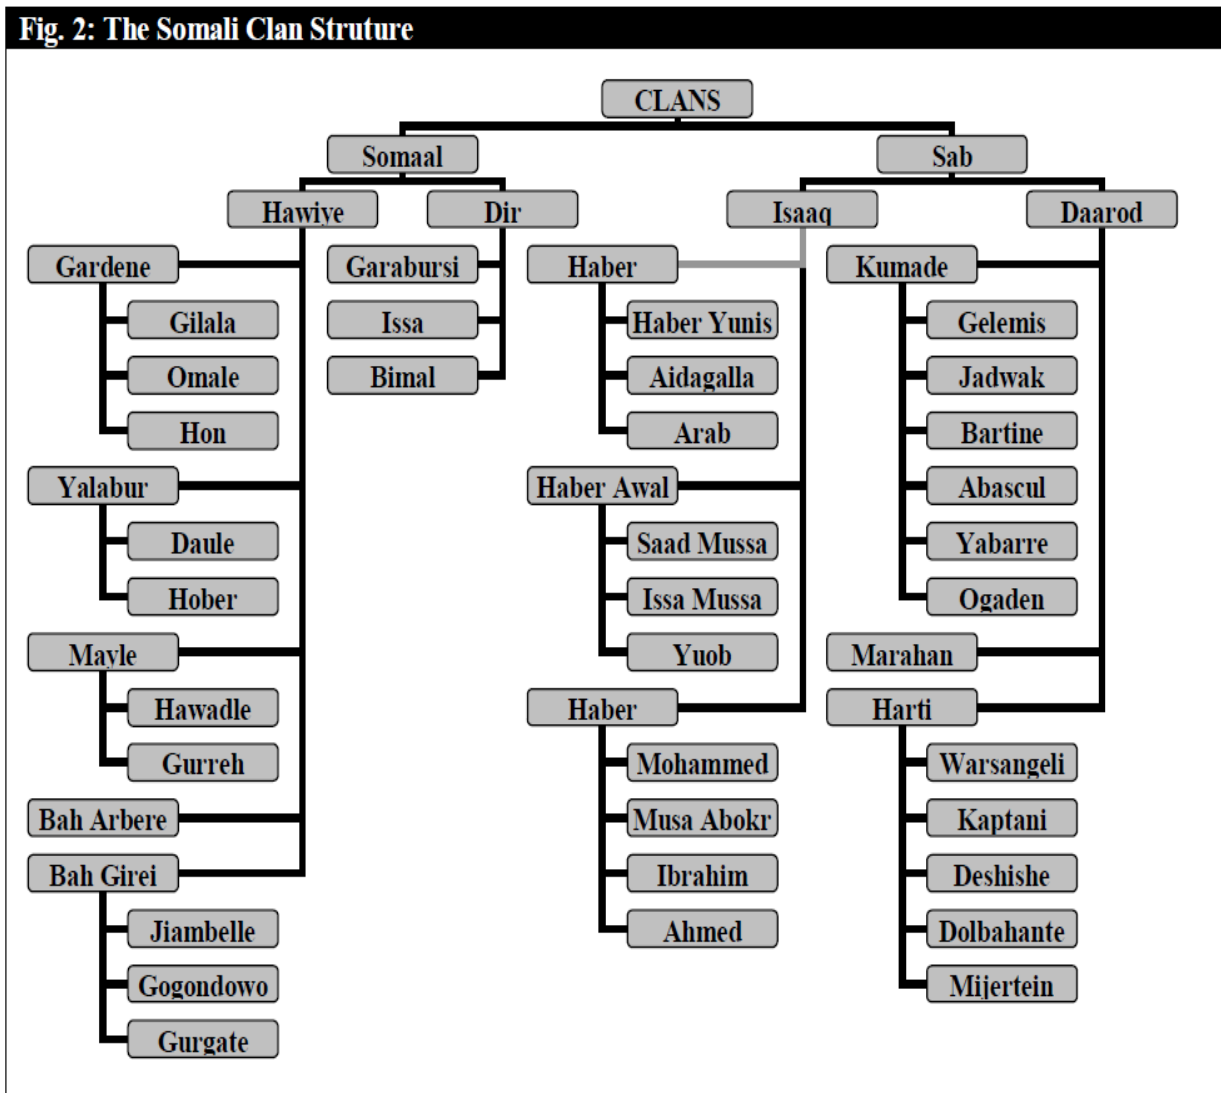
Fig. 2: The Somali Clan Struture

CLANS

Somaal

Sab

Hawiye

Dir

Isaaq

Daarod

Gardene

Gilala

Omale

Hon

Yalabur

Daule

Hober

Mayle

Hawadle

Gurreh

Bah Arbere

Bah Girei

Jiambelle

Gogondowo

Gurgate

Garabursi

Issa

Bimal

Haber

Haber Yunis

Aidagalla

Arab

Haber Awal

Saad Mussa

Issa Mussa

Yuob

Haber

Mohammed

Musa Abokr

Ibrahim

Ahmed

Kumade

Gelemis

Jadwak

Bartine

Abascul

Yabarre

Ogaden

Marahan

Harti

Warsangeli

Kaptani

Deshishe

Dolbahante

Mijertein